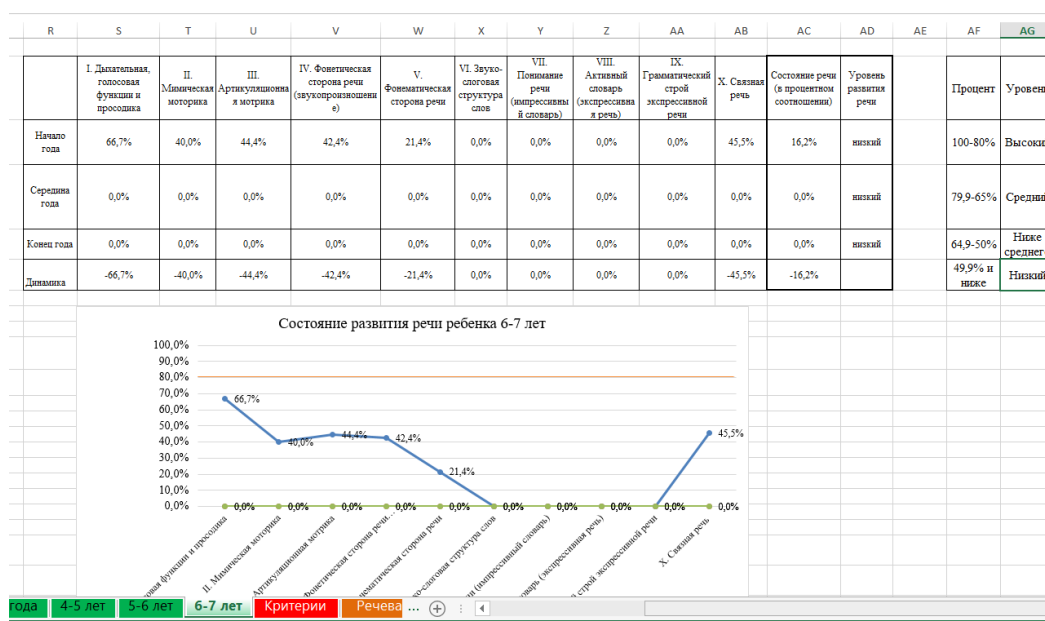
| R | S | T | U | V | W | X | Y | Z | AA | AB | AC | AD | AE | AF | AG |
|---|---|---|---|---|---|---|---|---|---|---|---|---|---|---|---|
| | I. Дыхательная, голосовая функции и просодика | II. Мимическая моторика | III. Артикуляционная моторика | IV. Фонетическая сторона речи (звукопроизношение) | V. Фонематическая сторона речи | VI. Звуко-слоговая структура слов | VII. Понимание речи (импрессивный словарь) | VIII. Активный словарь (экспрессивная речь) | IX. Грамматический строй экспрессивной речи | X. Связная речь | Состояние речи (в процентном соотношении) | Уровень развития речи | | Процент | Уровен |
| Начало года | 66,7% | 40,0% | 44,4% | 42,4% | 21,4% | 0,0% | 0,0% | 0,0% | 0,0% | 45,5% | 16,2% | низкий | | 100-80% | Высоки |
| Середина года | 0,0% | 0,0% | 0,0% | 0,0% | 0,0% | 0,0% | 0,0% | 0,0% | 0,0% | 0,0% | 0,0% | низкий | | 79,9-65% | Средний |
| Конец года | 0,0% | 0,0% | 0,0% | 0,0% | 0,0% | 0,0% | 0,0% | 0,0% | 0,0% | 0,0% | 0,0% | низкий | | 64,9-50% | Ниже среднег |
| Динамика | -66,7% | -40,0% | -44,4% | -42,4% | -21,4% | 0,0% | 0,0% | 0,0% | 0,0% | -45,5% | -16,2% | | | 49,9% и ниже | Низкий |

Состояние развития речи ребенка 6-7 лет

100,0%
90,0%
80,0%
70,0%
60,0%
50,0%
40,0%
30,0%
20,0%
10,0%
0,0%

66,7%
40,0%
44,4%
42,4%
21,4%
0,0%
0,0%
0,0%
0,0%
0,0%
45,5%
0,0% 0,0% 0,0% 0,0% 0,0% 0,0% 0,0% 0,0% 0,0% 0,0%

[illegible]овая функции и просодика
II. Мимическая моторика
Артикуляционная моторика
Фонетическая сторона речи...
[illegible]нематическая сторона речи
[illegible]ко-слоговая структура слов
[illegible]и (импрессивный словарь)
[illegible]оварь (экспрессивная речь)
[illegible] строй экспрессивной речи
X. Связная речь

года | 4-5 лет | 5-6 лет | 6-7 лет | Критерии | Речева | ...